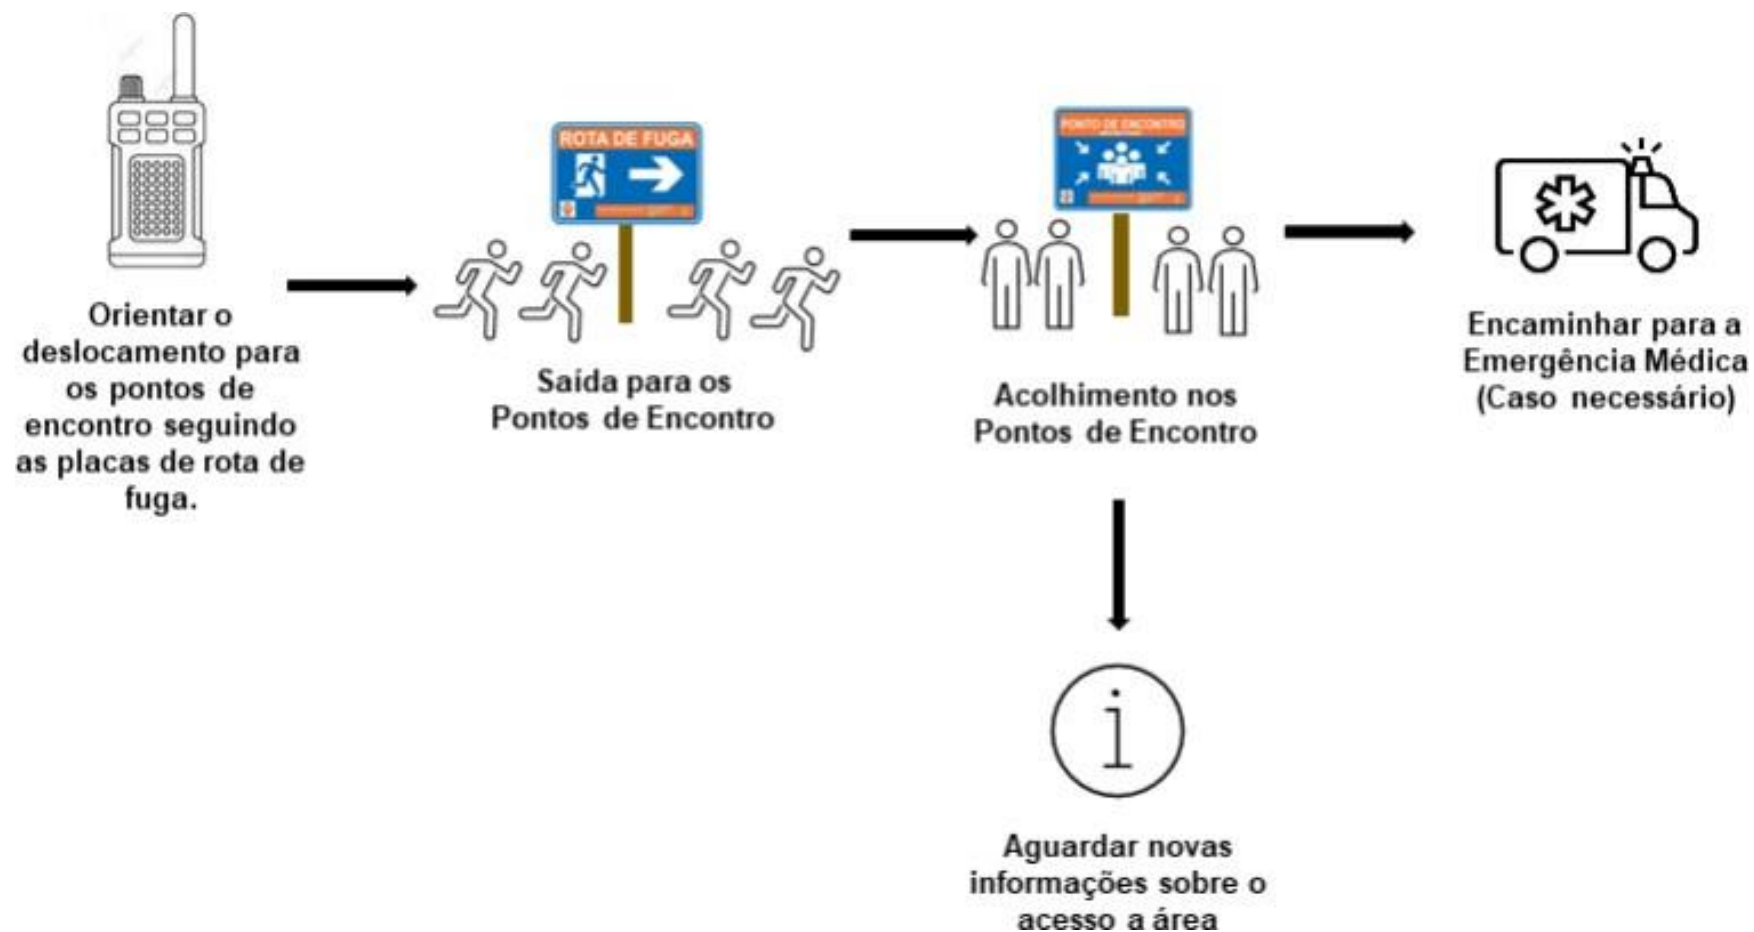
Orientar o deslocamento para os pontos de encontro seguindo as placas de rota de fuga.

ROTA DE FUGA

Saída para os Pontos de Encontro

PONTO DE ENCONTRO

Acolhimento nos Pontos de Encontro

Encaminhar para a Emergência Médica (Caso necessário)

Aguardar novas informações sobre o acesso a área